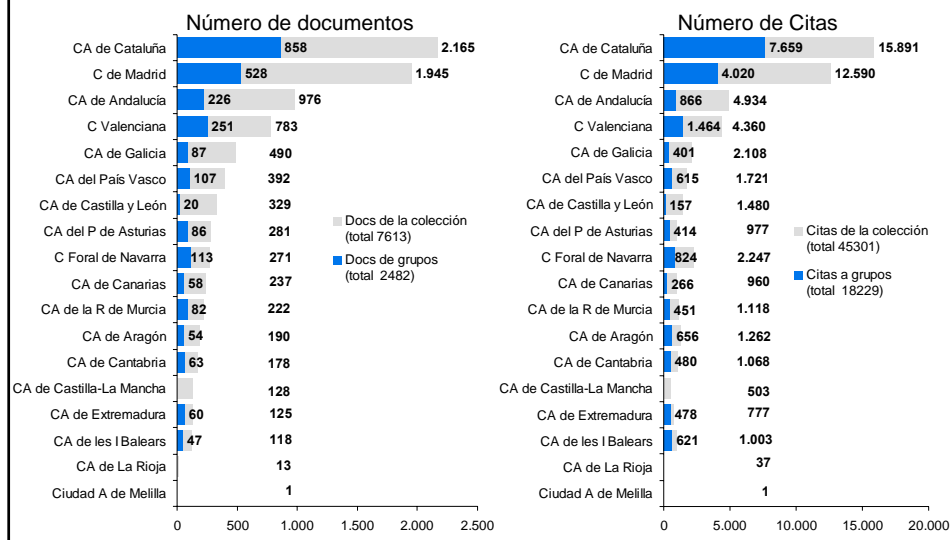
Número de documentos

| | Docs de grupos | Docs de la colección |
|---|---|---|
| CA de Cataluña | 858 | 2.165 |
| C de Madrid | 528 | 1.945 |
| CA de Andalucía | 226 | 976 |
| C Valenciana | 251 | 783 |
| CA de Galicia | 87 | 490 |
| CA del País Vasco | 107 | 392 |
| CA de Castilla y León | 20 | 329 |
| CA del P de Asturias | 86 | 281 |
| C Foral de Navarra | 113 | 271 |
| CA de Canarias | 58 | 237 |
| CA de la R de Murcia | 82 | 222 |
| CA de Aragón | 54 | 190 |
| CA de Cantabria | 63 | 178 |
| CA de Castilla-La Mancha | | 128 |
| CA de Extremadura | 60 | 125 |
| CA de les I Balears | 47 | 118 |
| CA de La Rioja | | 13 |
| Ciudad A de Melilla | | 1 |

0 500 1.000 1.500 2.000 2.500

Docs de la colección (total 7613)
Docs de grupos (total 2482)

Número de Citas

| | Citas a grupos | Citas de la colección |
|---|---|---|
| CA de Cataluña | 7.659 | 15.891 |
| C de Madrid | 4.020 | 12.590 |
| CA de Andalucía | 866 | 4.934 |
| C Valenciana | 1.464 | 4.360 |
| CA de Galicia | 401 | 2.108 |
| CA del País Vasco | 615 | 1.721 |
| CA de Castilla y León | 157 | 1.480 |
| CA del P de Asturias | 414 | 977 |
| C Foral de Navarra | 824 | 2.247 |
| CA de Canarias | 266 | 960 |
| CA de la R de Murcia | 451 | 1.118 |
| CA de Aragón | 656 | 1.262 |
| CA de Cantabria | 480 | 1.068 |
| CA de Castilla-La Mancha | | 503 |
| CA de Extremadura | 478 | 777 |
| CA de les I Balears | 621 | 1.003 |
| CA de La Rioja | | 37 |
| Ciudad A de Melilla | | 1 |

0 5.000 10.000 15.000 20.000

Citas de la colección (total 45301)
Citas a grupos (total 18229)